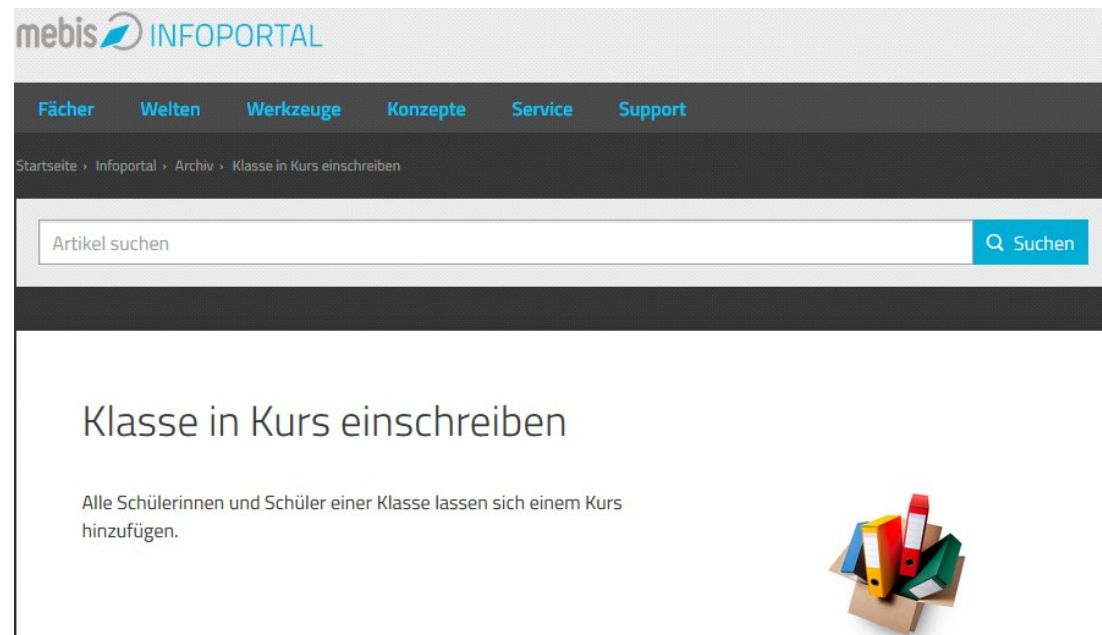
mebis INFOPORTAL

Fächer Welten Werkzeuge Konzepte Service Support

Startseite › Infoportal › Archiv › Klasse in Kurs einschreiben

Artikel suchen

Suchen

Klasse in Kurs einschreiben

Alle Schülerinnen und Schüler einer Klasse lassen sich einem Kurs hinzufügen.